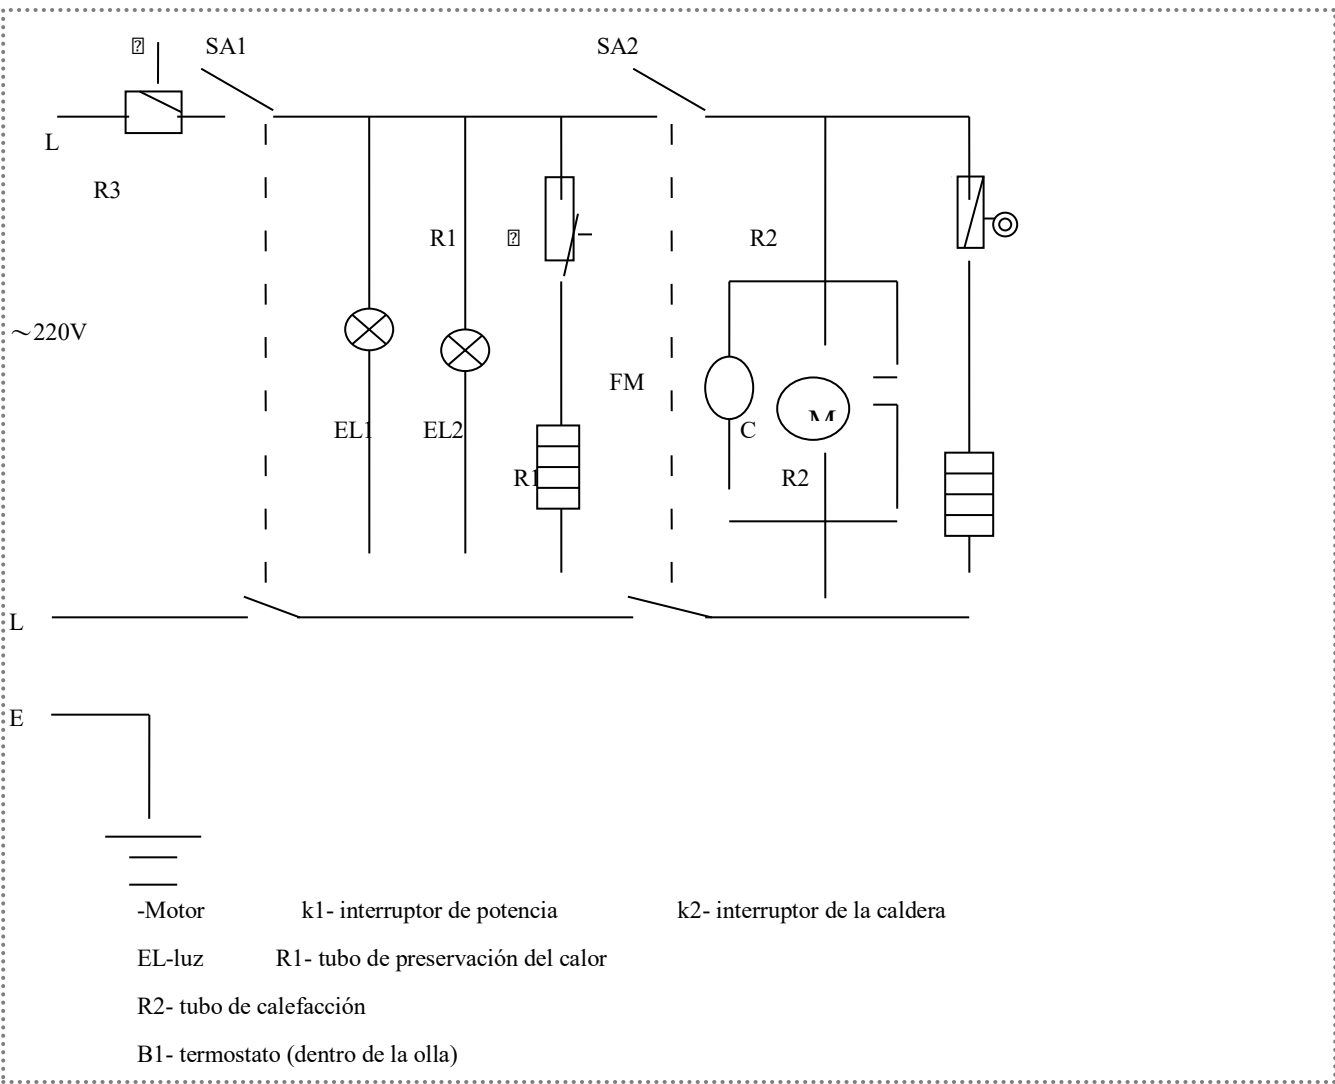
⍰ SA1 SA2

L

R3

R1 ⍰ R2

～220V

FM

EL1 EL2 C M

R1 R2

L

E

-Motor k1- interruptor de potencia k2- interruptor de la caldera

EL-luz R1- tubo de preservación del calor

R2- tubo de calefacción

B1- termostato (dentro de la olla)